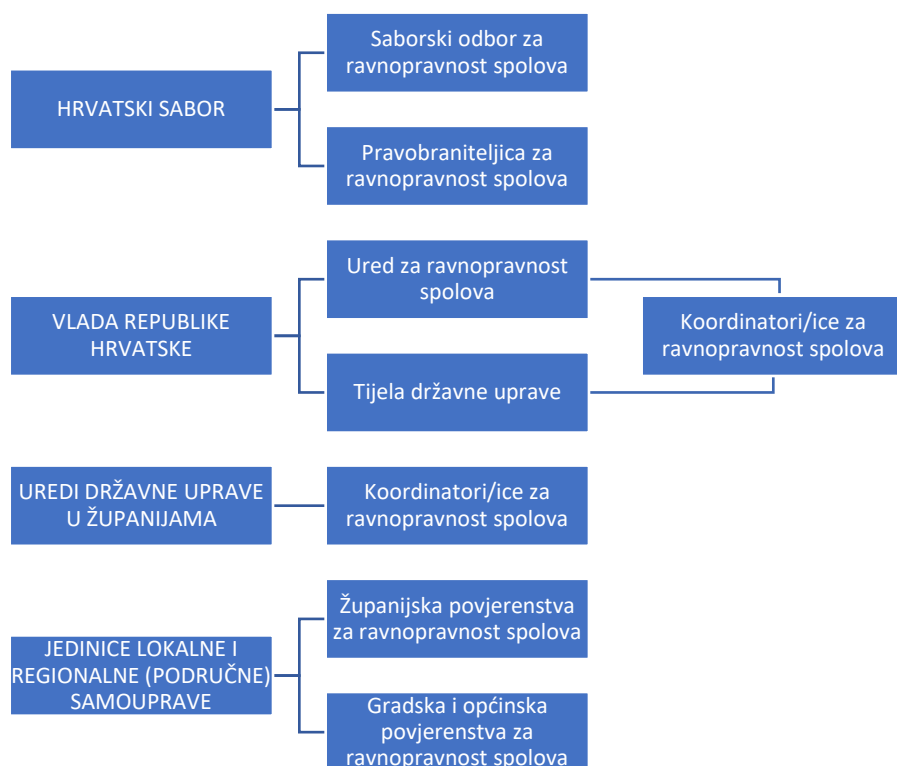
HRVATSKI SABOR

Saborski odbor za ravnopravnost spolova

Pravobraniteljica za ravnopravnost spolova

VLADA REPUBLIKE HRVATSKE

Ured za ravnopravnost spolova

Tijela državne uprave

Koordinatori/ice za ravnopravnost spolova

UREDI DRŽAVNE UPRAVE U ŽUPANIJAMA

Koordinatori/ice za ravnopravnost spolova

JEDINICE LOKALNE I REGIONALNE (PODRUČNE) SAMOUPRAVE

Županijska povjerenstva za ravnopravnost spolova

Gradska i općinska povjerenstva za ravnopravnost spolova